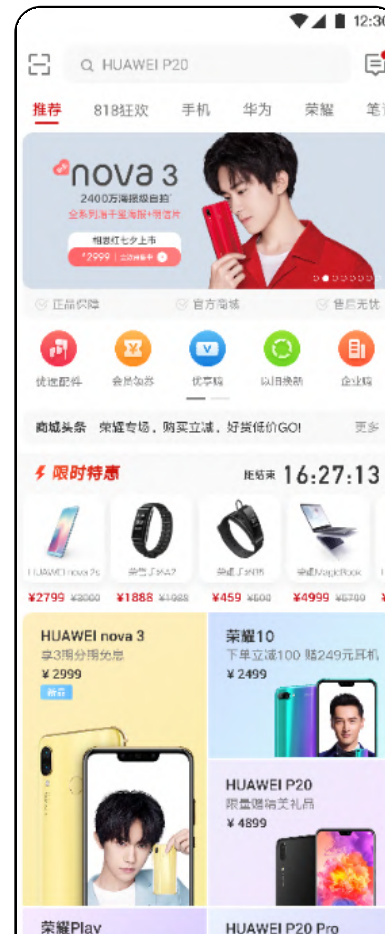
12:30

HUAWEI P20

推荐 818狂欢 手机 华为 荣耀 笔

nova 3
2400万海报级自拍
全系列海华星海报+赠智片
相逢红七夕上市
¥2999 立即抢购

正品保障 官方商城 售后无忧

快速配件 会员领券 优享购 以旧换新 企业购

商城头条 荣耀专场，购买立减，好货低价GO! 更多

限时特惠 距结束 16:27:13

HUAWEI nova 2s 荣耀手环A2 荣耀手环3 荣耀MagicBook
¥2799 ¥3000 ¥1888 ¥1988 ¥459 ¥500 ¥4999 ¥5700

HUAWEI nova 3
享3期分期免息
¥2999
新品

荣耀10
下单立减100 赠249元耳机
¥2499

HUAWEI P20
限量赠精美礼品
¥4899

荣耀Play

HUAWEI P20 Pro